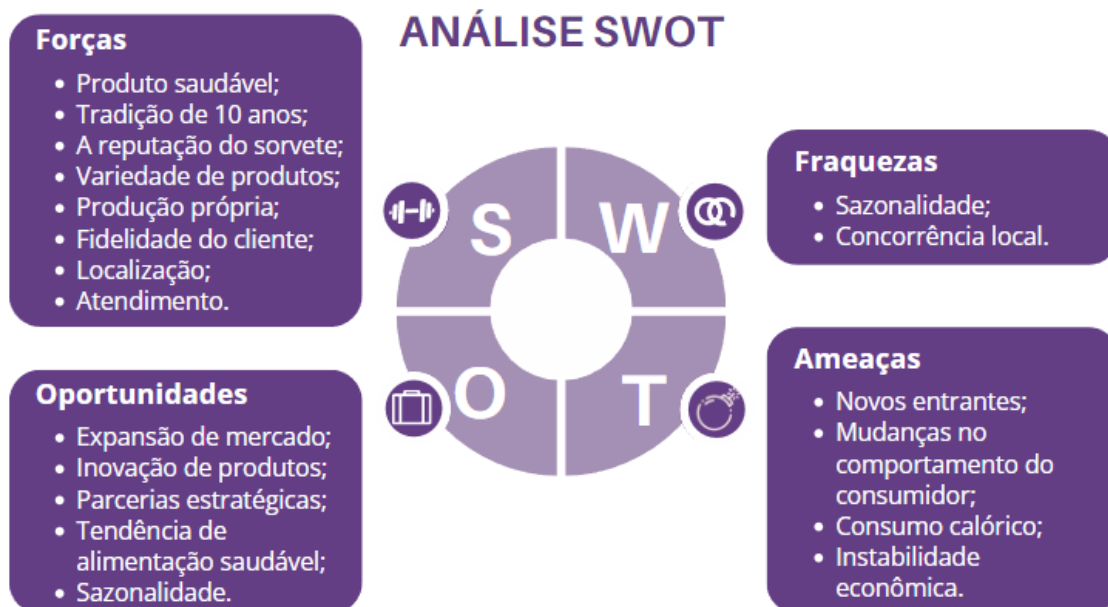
ANÁLISE SWOT

Forças
• Produto saudável;
• Tradição de 10 anos;
• A reputação do sorvete;
• Variedade de produtos;
• Produção própria;
• Fidelidade do cliente;
• Localização;
• Atendimento.

S W O T

Fraquezas
• Sazonalidade;
• Concorrência local.

Oportunidades
• Expansão de mercado;
• Inovação de produtos;
• Parcerias estratégicas;
• Tendência de alimentação saudável;
• Sazonalidade.

Ameaças
• Novos entrantes;
• Mudanças no comportamento do consumidor;
• Consumo calórico;
• Instabilidade econômica.